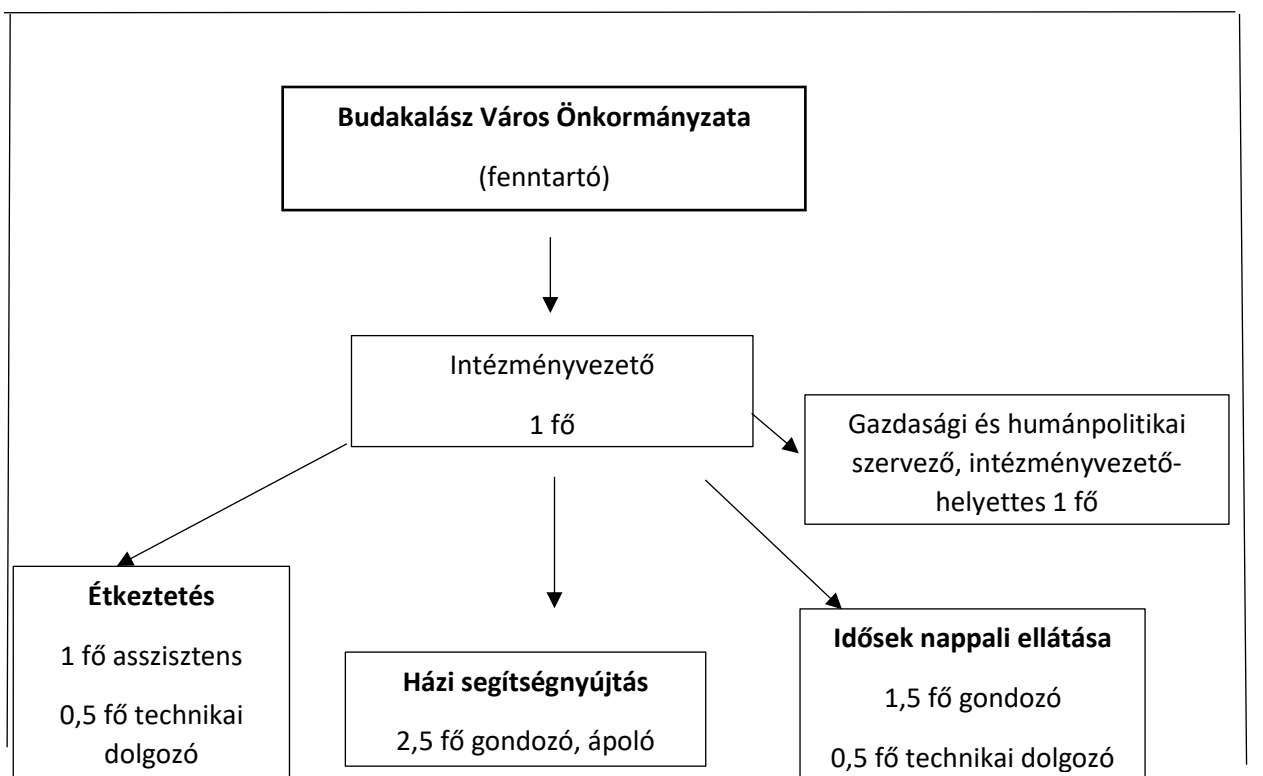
Budakalász Város Önkormányzata

(fenntartó)

Intézményvezető

1 fő

Gazdasági és humánpolitikai szervező, intézményvezető-helyettes 1 fő

Étkeztetés

1 fő asszisztens

0,5 fő technikai dolgozó

Házi segítségnyújtás

2,5 fő gondozó, ápoló

Idősek nappali ellátása

1,5 fő gondozó

0,5 fő technikai dolgozó